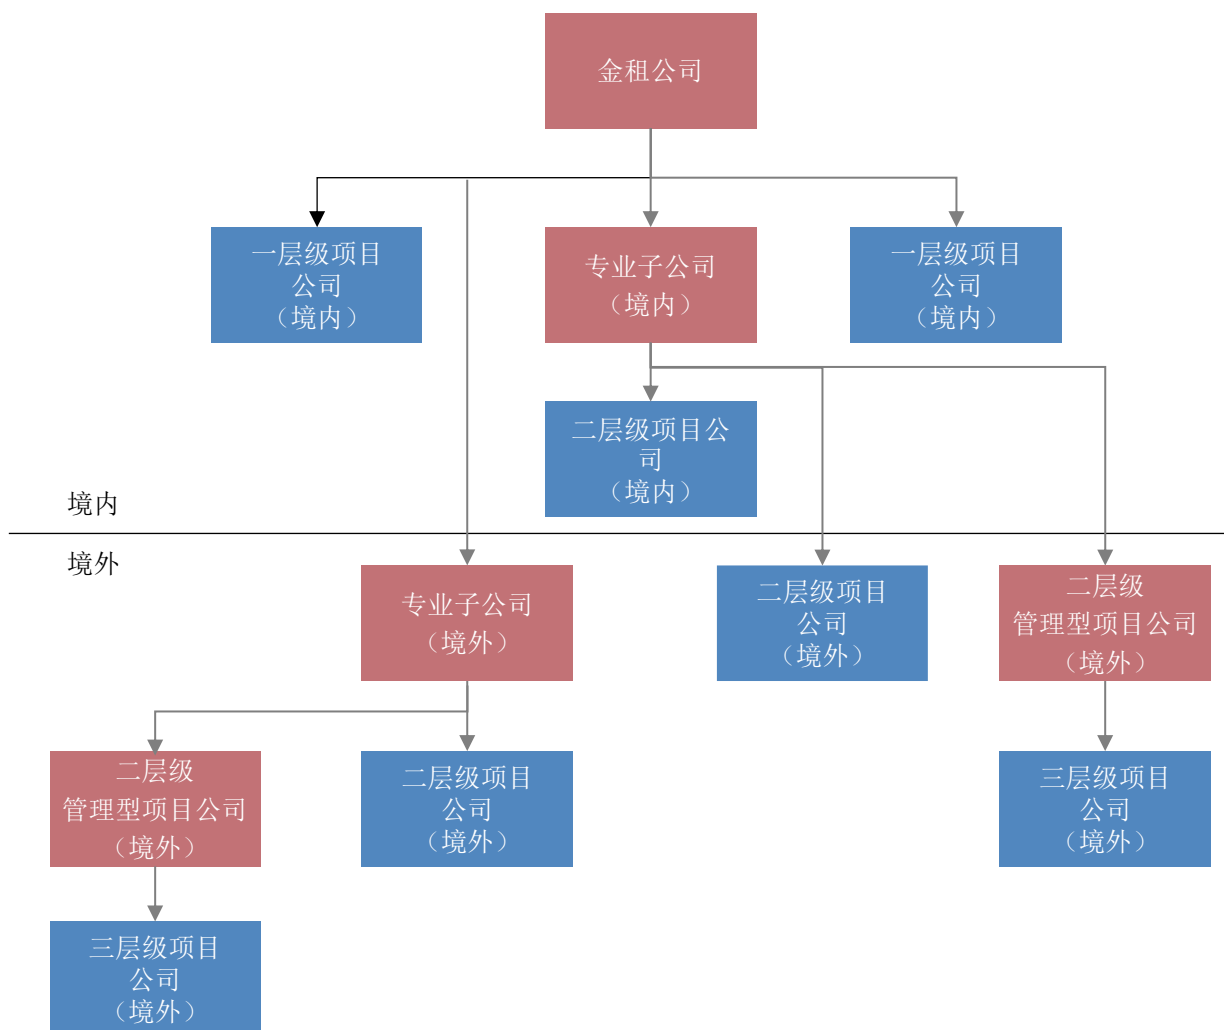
金租公司

一层级项目公司（境内）

专业子公司（境内）

一层级项目公司（境内）

二层级项目公司（境内）

境内

境外

专业子公司（境外）

二层级项目公司（境外）

二层级管理型项目公司（境外）

二层级管理型项目公司（境外）

二层级项目公司（境外）

三层级项目公司（境外）

三层级项目公司（境外）